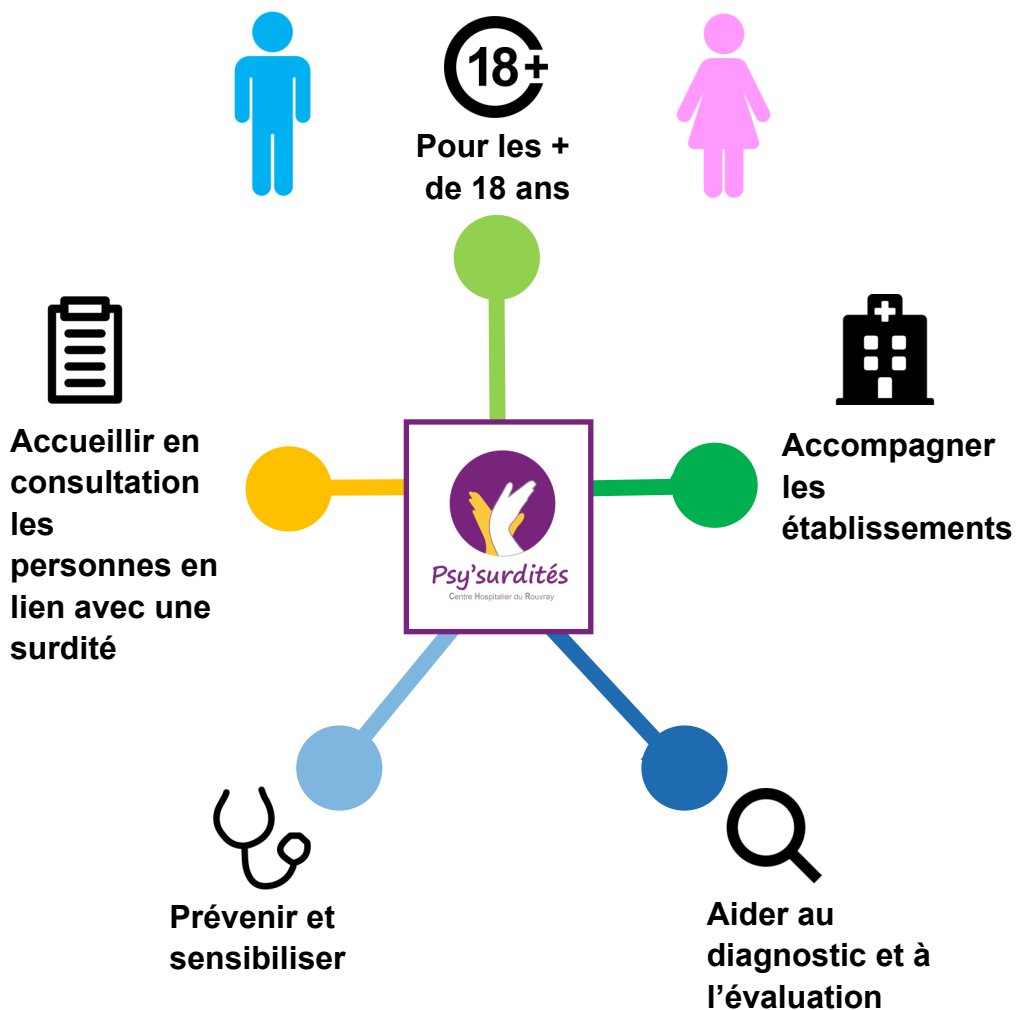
18+

Pour les + de 18 ans

Accueillir en consultation les personnes en lien avec une surdité

Psy'surdités
Centre Hospitalier du Rouvray

Accompagner les établissements

Prévenir et sensibiliser

Aider au diagnostic et à l'évaluation